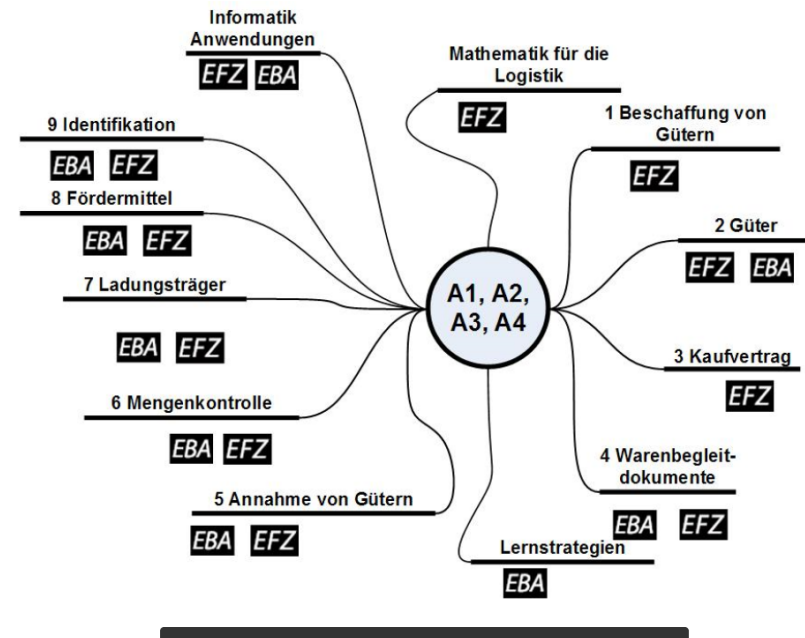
Informatik Anwendungen
EFZ EBA

Mathematik für die Logistik
EFZ

1 Beschaffung von Gütern
EFZ

9 Identifikation
EBA EFZ

8 Fördermittel
EBA EFZ

2 Güter
EFZ EBA

7 Ladungsträger
EBA EFZ

A1, A2, A3, A4

3 Kaufvertrag
EFZ

6 Mengenkontrolle
EBA EFZ

4 Warenbegleitdokumente
EBA EFZ

5 Annahme von Gütern
EBA EFZ

Lernstrategien
EBA